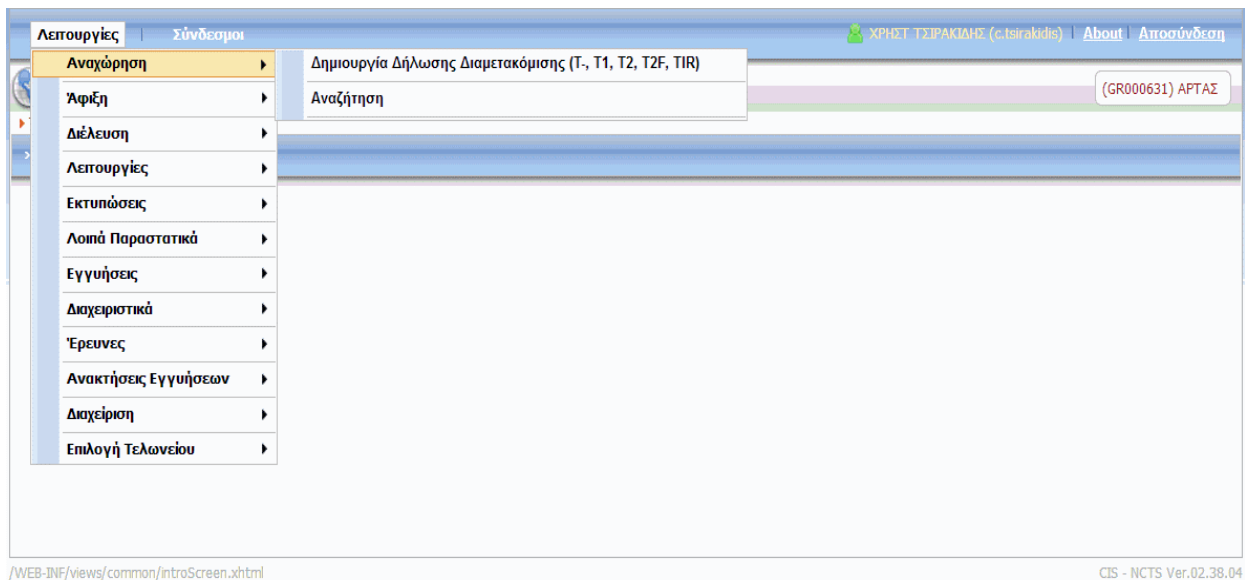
Λειτουργίες | Σύνδεσμοι

ΧΡΗΣΤ ΤΣΙΡΑΚΙΔΗΣ (c.tsirakidis) | About | Αποσύνδεση

Αναχώρηση
Άφιξη
Διέλευση
Λειτουργίες
Εκτυπώσεις
Λοιπά Παραστατικά
Εγγυήσεις
Διαχειριστικά
Έρευνες
Ανακτήσεις Εγγυήσεων
Διαχείριση
Επιλογή Τελωνείου

Δημιουργία Δήλωσης Διαμετακόμισης (T-, T1, T2, T2F, TIR)
Αναζήτηση

(GR000631) ΑΡΤΑΣ

/WEB-INF/views/common/introScreen.xhtml

CIS - NCTS Ver.02.38.04